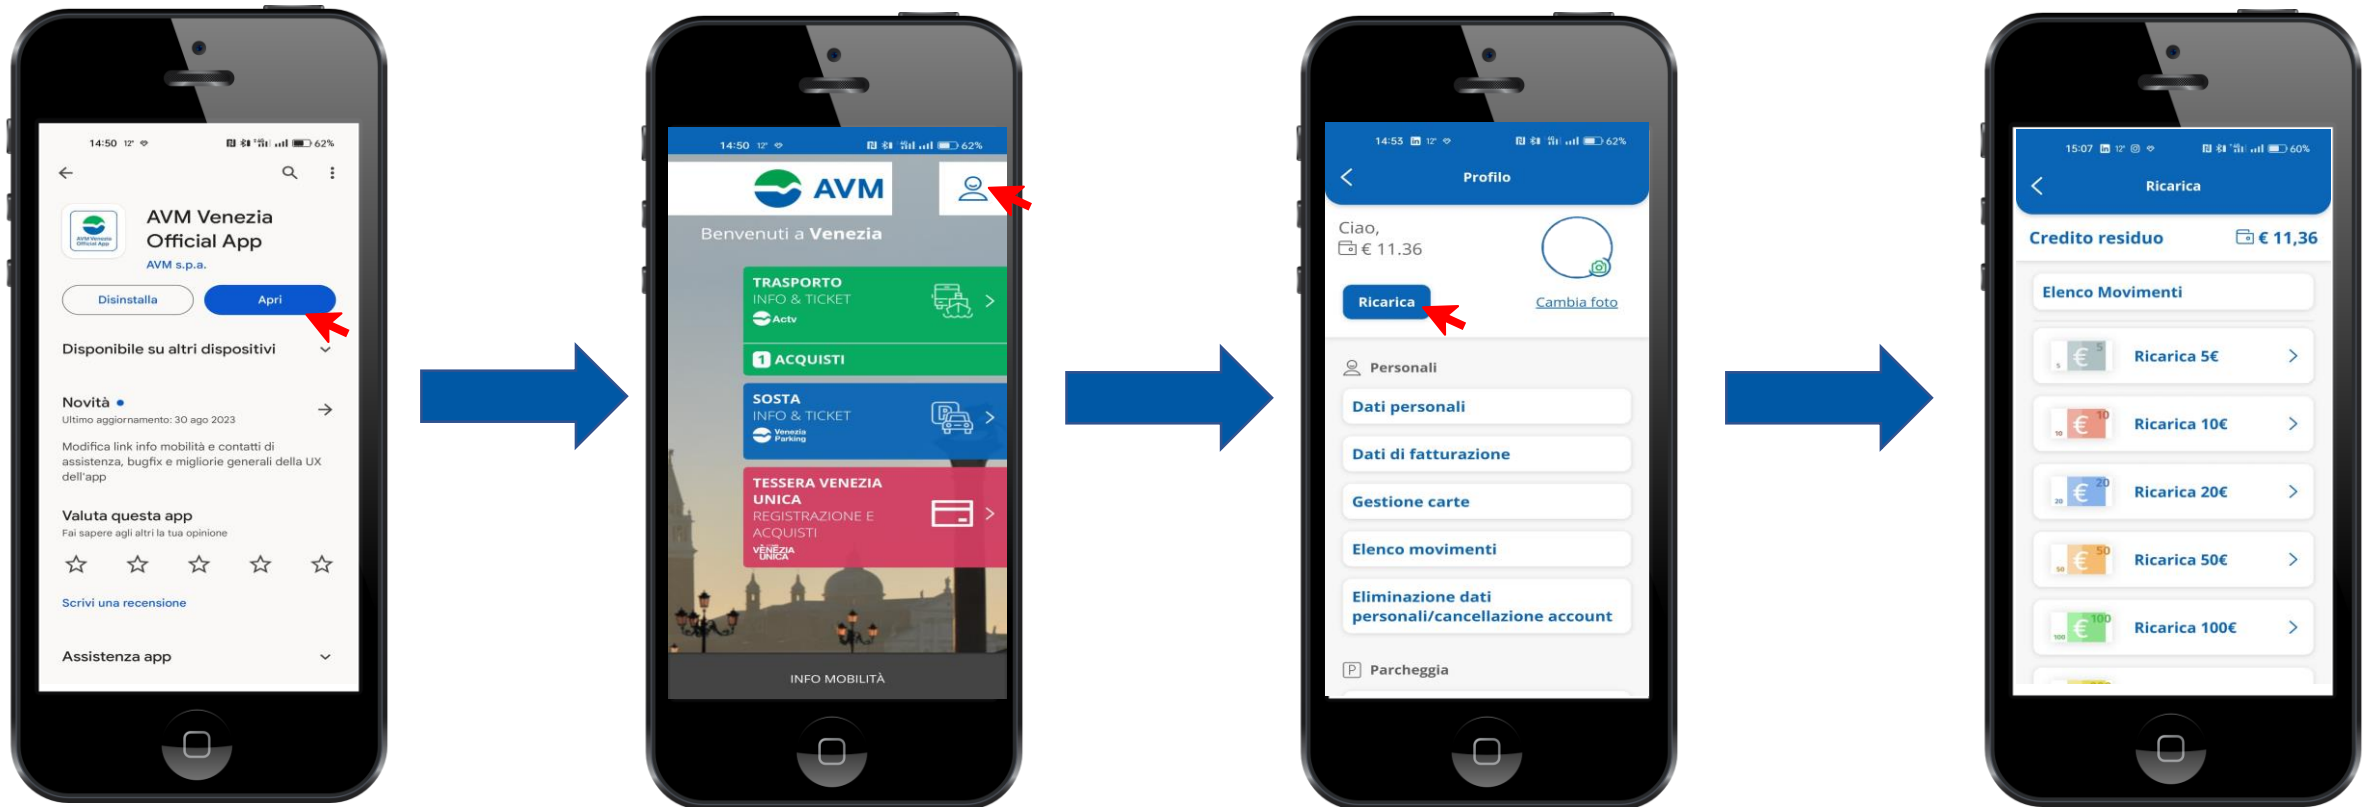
14:50 12° 62%

AVM Venezia Official App
AVM s.p.a.

Disinstalla
Apri

Disponibile su altri dispositivi

Novità •
Ultimo aggiornamento: 30 ago 2023

Modifica link info mobilità e contatti di assistenza, bugfix e migliorie generali della UX dell'app

Valuta questa app
Fai sapere agli altri la tua opinione

Scrivi una recensione

Assistenza app

14:50 12° 62%

AVM

Benvenuti a Venezia

TRASPORTO
INFO & TICKET
Actv

1 ACQUISTI

SOSTA
INFO & TICKET
Venezia Parking

TESSERA VENEZIA UNICA
REGISTRAZIONE E ACQUISTI
VENEZIA UNICA

INFO MOBILITÀ

14:53 12° 62%

Profilo

Ciao,
€ 11.36

Ricarica

Cambia foto

Personali

Dati personali

Dati di fatturazione

Gestione carte

Elenco movimenti

Eliminazione dati personali/cancellazione account

Parcheggia

15:07 12° 60%

Ricarica

Credito residuo
€ 11,36

Elenco Movimenti

Ricarica 5€

Ricarica 10€

Ricarica 20€

Ricarica 50€

Ricarica 100€